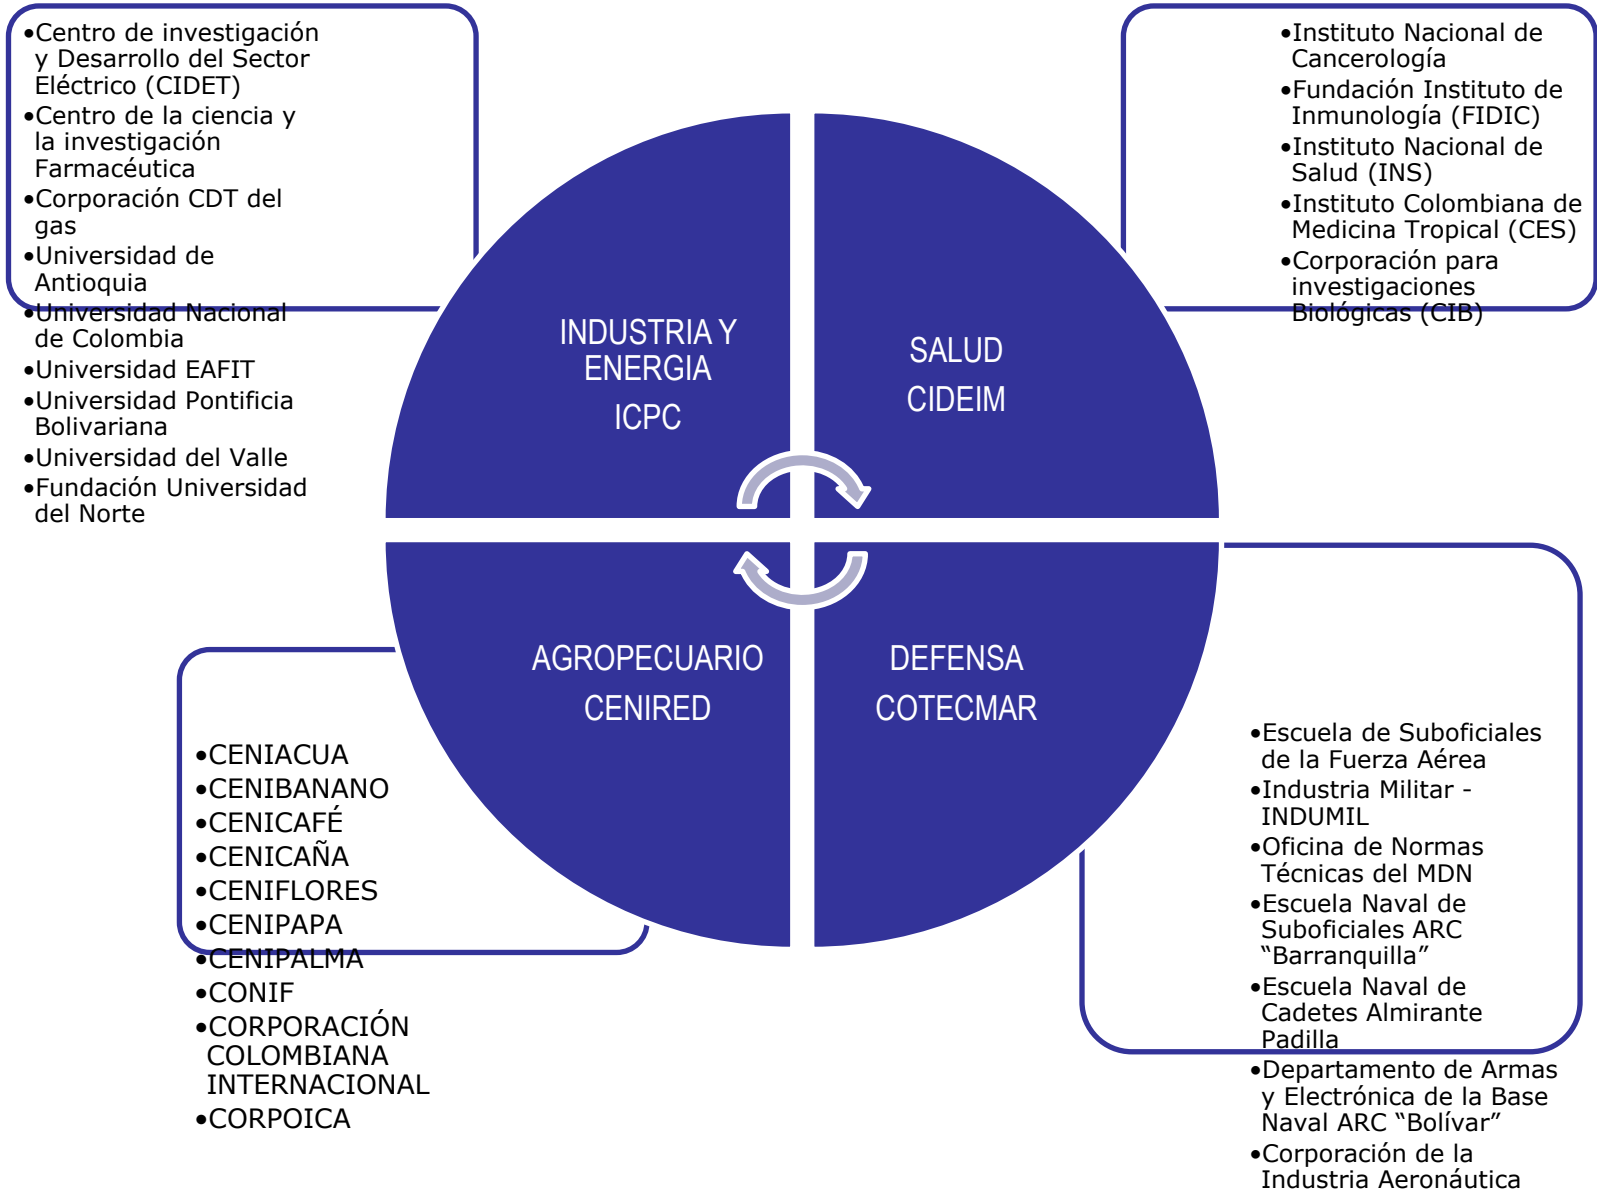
•Centro de investigación y Desarrollo del Sector Eléctrico (CIDET)
•Centro de la ciencia y la investigación Farmacéutica
•Corporación CDT del gas
•Universidad de Antioquia
•Universidad Nacional de Colombia
•Universidad EAFIT
•Universidad Pontificia Bolivariana
•Universidad del Valle
•Fundación Universidad del Norte

•Instituto Nacional de Cancerología
•Fundación Instituto de Inmunología (FIDIC)
•Instituto Nacional de Salud (INS)
•Instituto Colombiana de Medicina Tropical (CES)
•Corporación para investigaciones Biológicas (CIB)

INDUSTRIA Y ENERGIA
ICPC

SALUD
CIDEIM

AGROPECUARIO
CENIRED

DEFENSA
COTECMAR

•CENIACUA
•CENIBANANO
•CENICAFÉ
•CENICAÑA
•CENIFLORES
•CENIPAPA
•CENIPALMA
•CONIF
•CORPORACIÓN COLOMBIANA INTERNACIONAL
•CORPOICA

•Escuela de Suboficiales de la Fuerza Aérea
•Industria Militar - INDUMIL
•Oficina de Normas Técnicas del MDN
•Escuela Naval de Suboficiales ARC "Barranquilla"
•Escuela Naval de Cadetes Almirante Padilla
•Departamento de Armas y Electrónica de la Base Naval ARC "Bolívar"
•Corporación de la Industria Aeronáutica